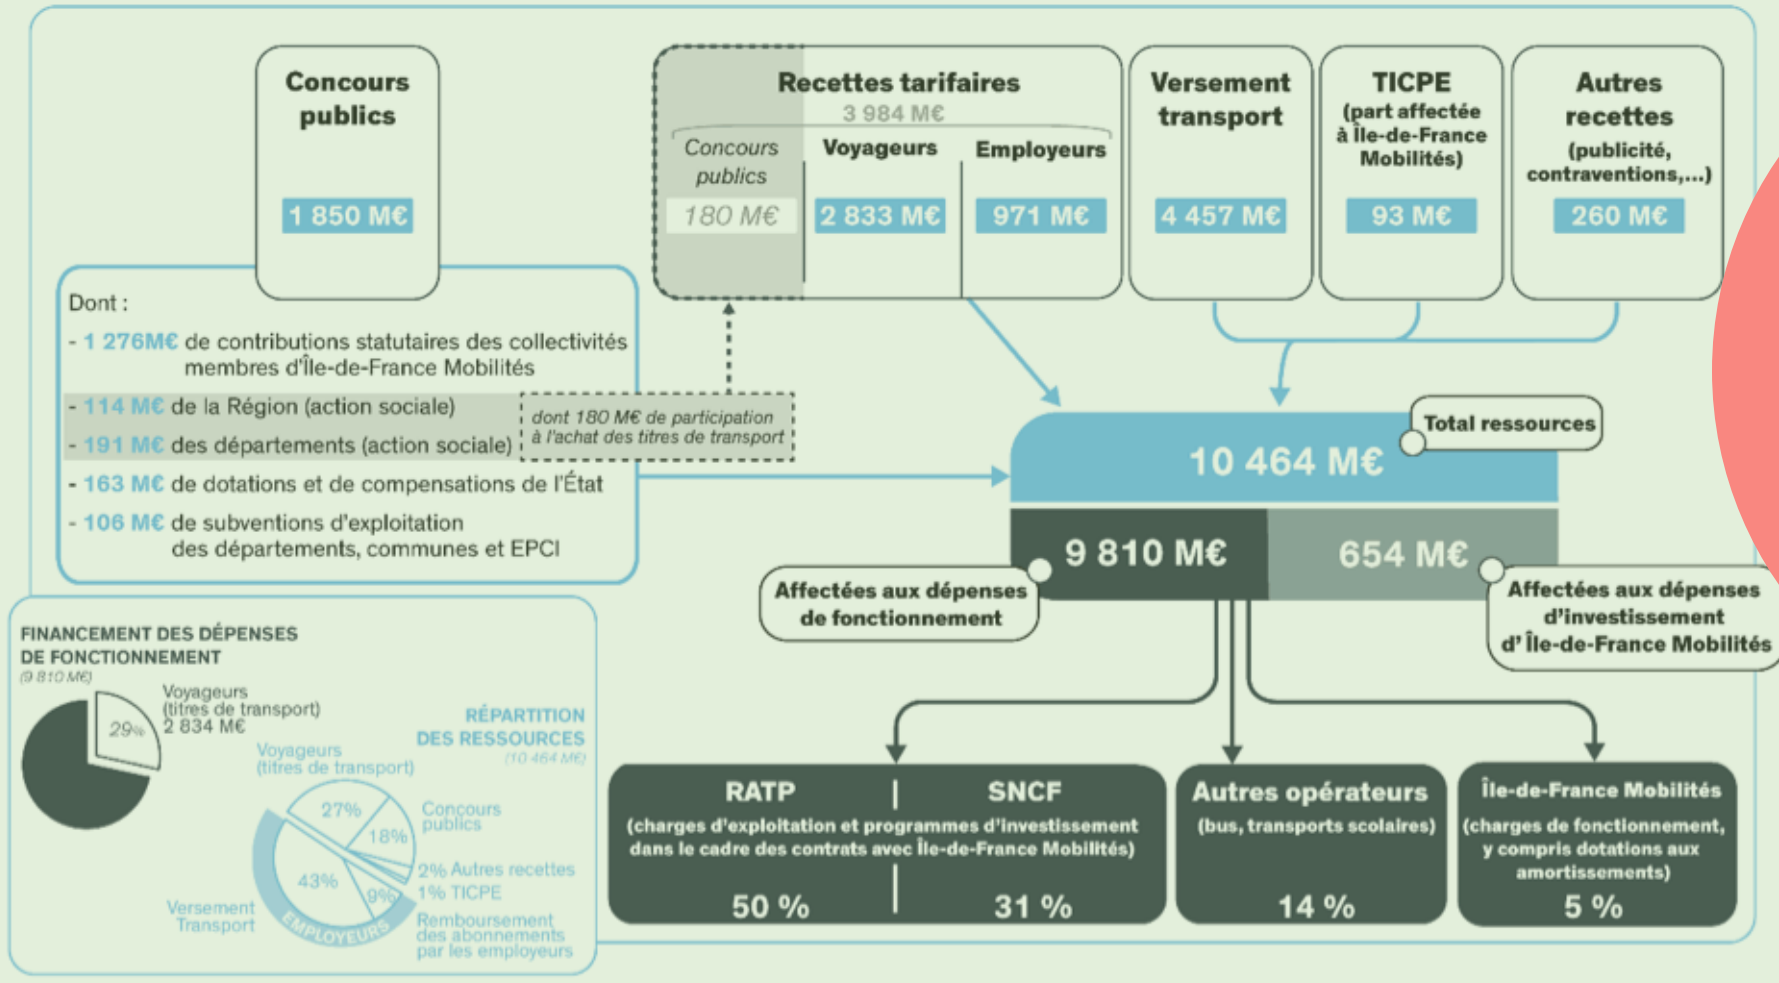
Concours publics

1 850 M€

Recettes tarifaires
3 984 M€

Concours publics
180 M€

Voyageurs
2 833 M€

Employeurs
971 M€

Versement transport
4 457 M€

TICPE
(part affectée à Île-de-France Mobilités)
93 M€

Autres recettes
(publicité, contraventions,...)
260 M€

Dont :
- 1 276M€ de contributions statutaires des collectivités membres d'Île-de-France Mobilités
- 114 M€ de la Région (action sociale)
- 191 M€ des départements (action sociale)
- 163 M€ de dotations et de compensations de l'État
- 106 M€ de subventions d'exploitation des départements, communes et EPCI

dont 180 M€ de participation à l'achat des titres de transport

Total ressources
10 464 M€

9 810 M€
Affectées aux dépenses de fonctionnement

654 M€
Affectées aux dépenses d'investissement d' Île-de-France Mobilités

FINANCEMENT DES DÉPENSES DE FONCTIONNEMENT
(9 810 M€)

Voyageurs (titres de transport) 2 834 M€
29%

RÉPARTITION DES RESSOURCES
(10 464 M€)

Voyageurs (titres de transport)
27%
Concours publics
18%
2% Autres recettes
1% TICPE
43%
9%
Versement Transport
EMPLOYEURS
Remboursement des abonnements par les employeurs

RATP | SNCF
(charges d'exploitation et programmes d'investissement dans le cadre des contrats avec Île-de-France Mobilités)
50 % | 31 %

Autres opérateurs
(bus, transports scolaires)
14 %

Île-de-France Mobilités
(charges de fonctionnement, y compris dotations aux amortissements)
5 %